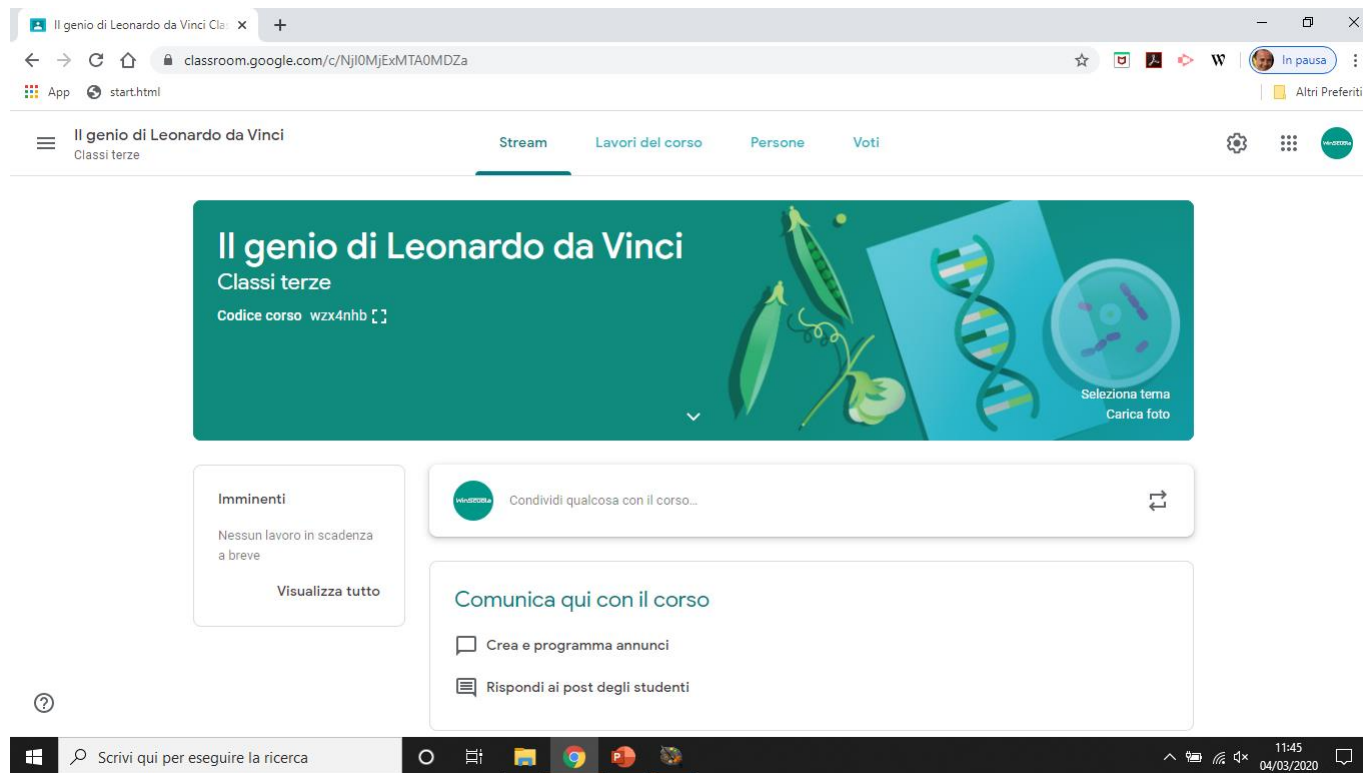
Il genio di Leonardo da Vinci Cla
classroom.google.com/c/NjI0MjExMTA0MDZa
In pausa
App start.html
Altri Preferiti

Il genio di Leonardo da Vinci
Classi terze
Stream Lavori del corso Persone Voti

Il genio di Leonardo da Vinci
Classi terze
Codice corso wzx4nhb

Seleziona tema
Carica foto

Imminenti
Nessun lavoro in scadenza a breve
Visualizza tutto

Condividi qualcosa con il corso...

Comunica qui con il corso
Crea e programma annunci
Rispondi ai post degli studenti

Scrivi qui per eseguire la ricerca
11:45
04/03/2020